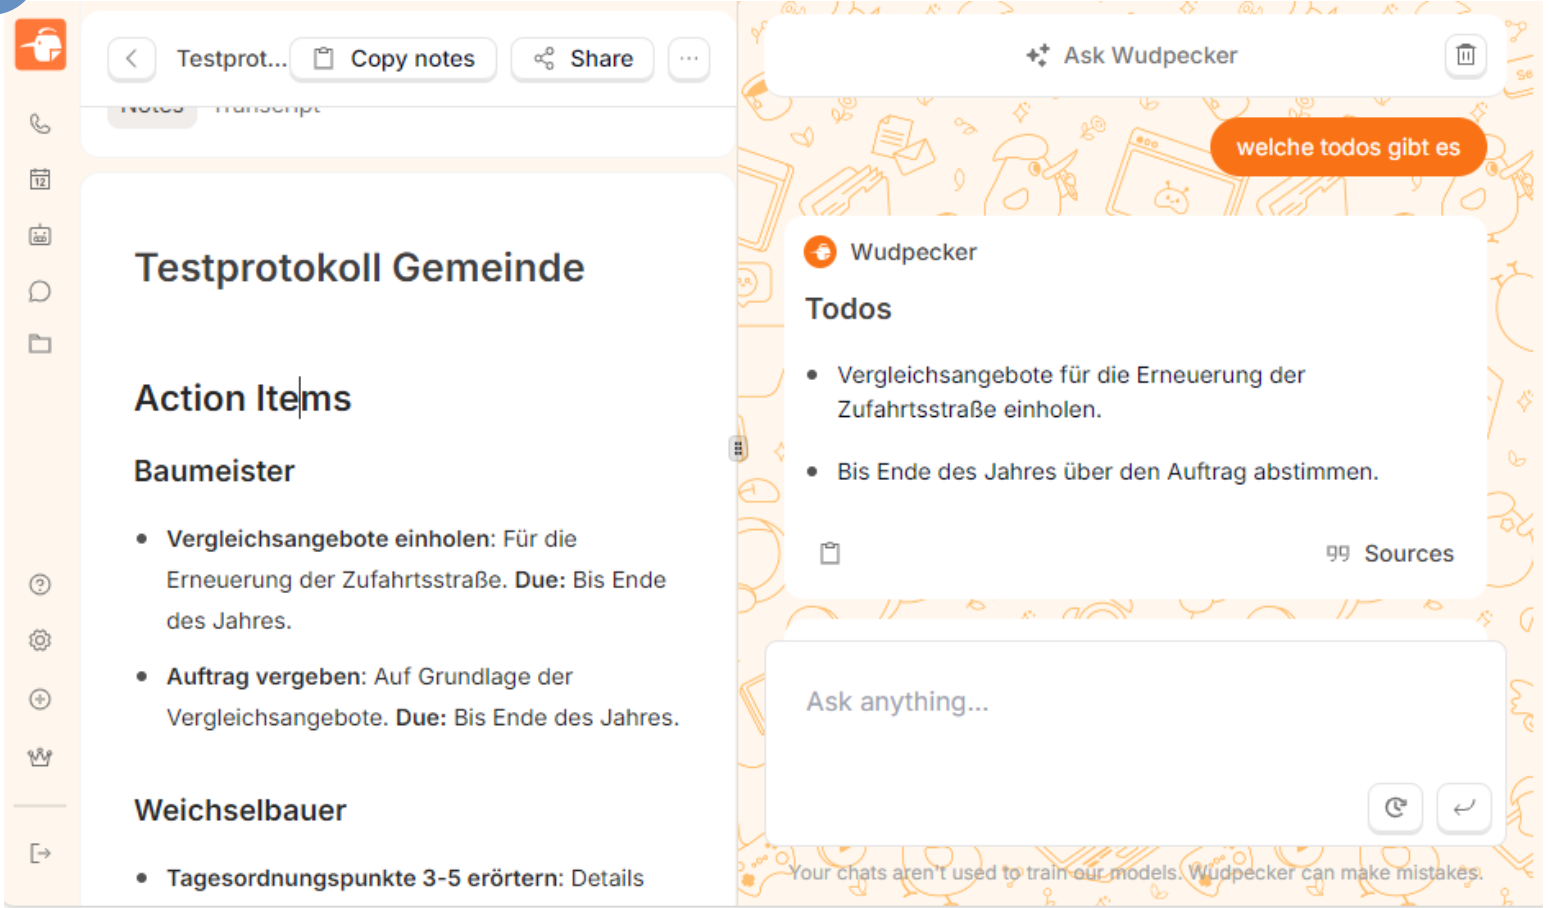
Testprot... Copy notes Share ···

Notes Transcript

Testprotokoll Gemeinde

Action Items

Baumeister

- **Vergleichsangebote einholen**: Für die Erneuerung der Zufahrtsstraße. **Due:** Bis Ende des Jahres.
- **Auftrag vergeben**: Auf Grundlage der Vergleichsangebote. **Due:** Bis Ende des Jahres.

Weichselbauer

- **Tagesordnungspunkte 3-5 erörtern**: Details

Ask Wudpecker

welche todos gibt es

Wudpecker

Todos

- Vergleichsangebote für die Erneuerung der Zufahrtsstraße einholen.
- Bis Ende des Jahres über den Auftrag abstimmen.

Sources

Ask anything...

Your chats aren't used to train our models. Wudpecker can make mistakes.